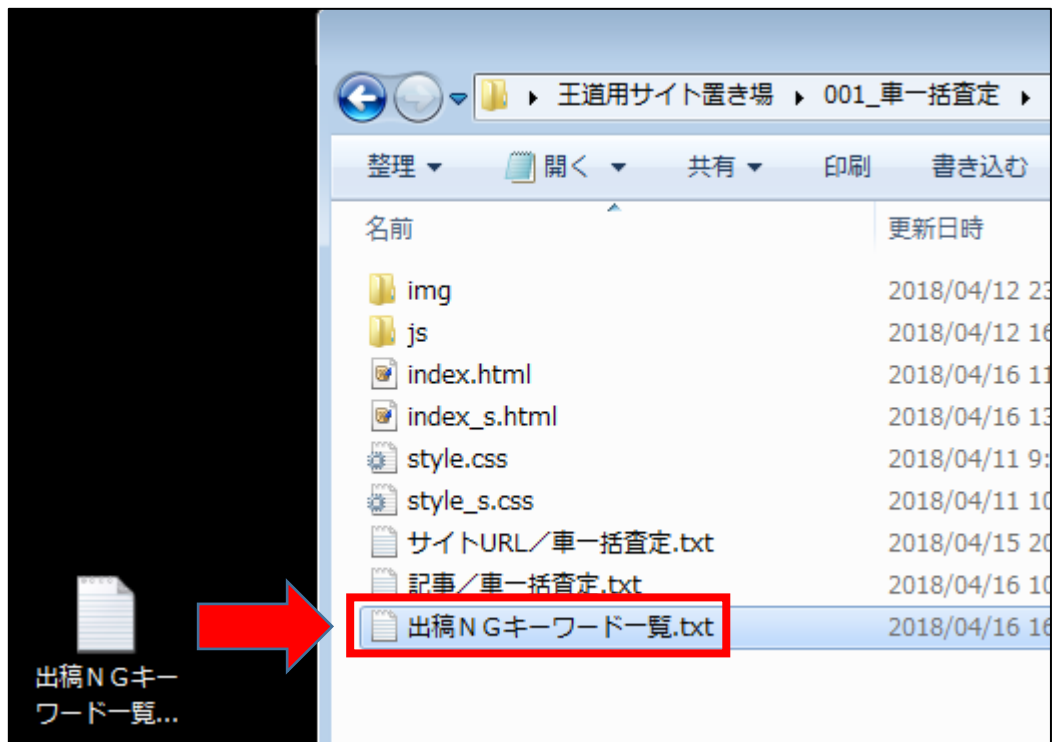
▸ 王道用サイト置き場 ▸ 001_車一括査定 ▸

整理 ▾ 開く ▾ 共有 ▾ 印刷 書き込む

| 名前 | 更新日時 |
|---|---|
| img | 2018/04/12 23 |
| js | 2018/04/12 16 |
| index.html | 2018/04/16 11 |
| index_s.html | 2018/04/16 13 |
| style.css | 2018/04/11 9: |
| style_s.css | 2018/04/11 10 |
| サイトURL／車一括査定.txt | 2018/04/15 20 |
| 記事／車一括査定.txt | 2018/04/16 10 |
| 出稿ＮＧキーワード一覧.txt | 2018/04/16 16 |

出稿ＮＧキーワード一覧...